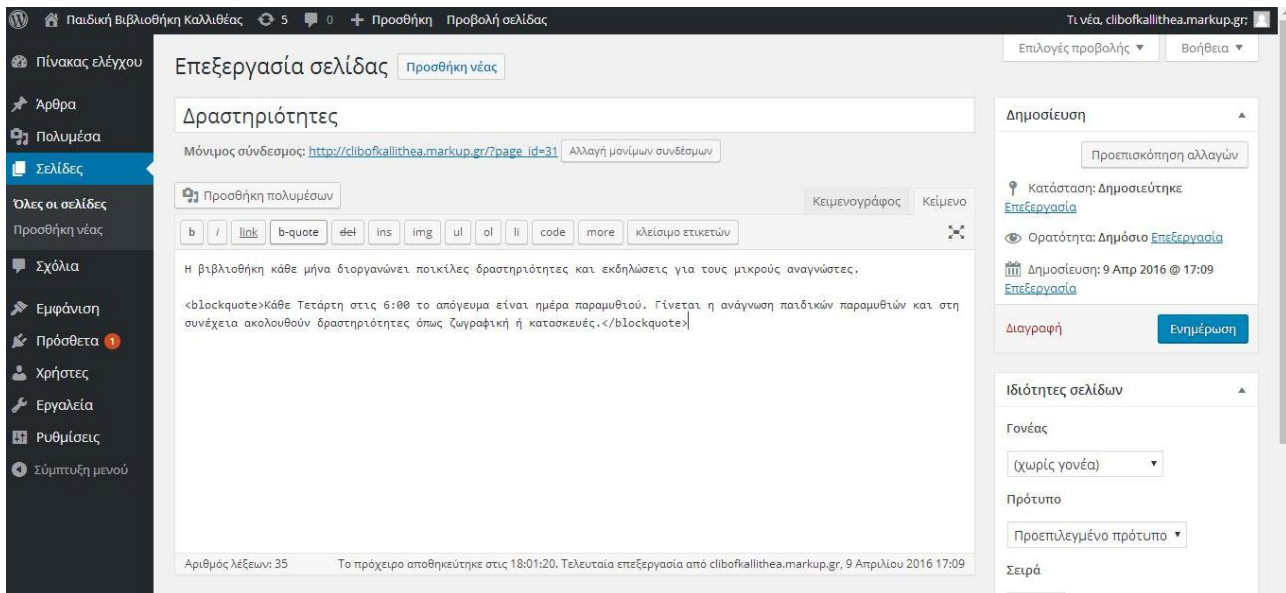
Παιδική Βιβλιοθήκη Καλλιθέας 5 0 + Προσθήκη Προβολή σελίδας
Τι νέα, clibofkallithea.markup.gr;

Πίνακας ελέγχου
Άρθρα
Πολυμέσα
Σελίδες
Όλες οι σελίδες
Προσθήκη νέας
Σχόλια
Εμφάνιση
Πρόσθετα 1
Χρήστες
Εργαλεία
Ρυθμίσεις
Σύμπτυξη μενού

Επεξεργασία σελίδας Προσθήκη νέας

Επιλογές προβολής ▼ Βοήθεια ▼

Δραστηριότητες

Μόνιμος σύνδεσμος: http://clibofkallithea.markup.gr/?page_id=31 Αλλαγή μονίμων συνδέσμων

Προσθήκη πολυμέσων

Κειμενογράφος Κείμενο

b i link b-quote del ins img ul ol li code more κλείσιμο ετικετών

Η βιβλιοθήκη κάθε μήνα διοργανώνει ποικίλες δραστηριότητες και εκδηλώσεις για τους μικρούς αναγνώστες.

<blockquote>Κάθε Τετάρτη στις 6:00 το απόγευμα είναι ημέρα παραμυθιού. Γίνεται η ανάγνωση παιδικών παραμυθιών και στη συνέχεια ακολουθούν δραστηριότητες όπως ζωγραφική ή κατασκευές.</blockquote>

Αριθμός λέξεων: 35 Το πρόχειρο αποθηκεύτηκε στις 18:01:20. Τελευταία επεξεργασία από clibofkallithea.markup.gr, 9 Απριλίου 2016 17:09

Δημοσίευση

Προεπισκόπηση αλλαγών

Κατάσταση: Δημοσιεύτηκε Επεξεργασία

Ορατότητα: Δημόσιο Επεξεργασία

Δημοσίευση: 9 Απρ 2016 @ 17:09 Επεξεργασία

Διαγραφή Ενημέρωση

Ιδιότητες σελίδων

Γονέας

(χωρίς γονέα)

Πρότυπο

Προεπιλεγμένο πρότυπο

Σειρά